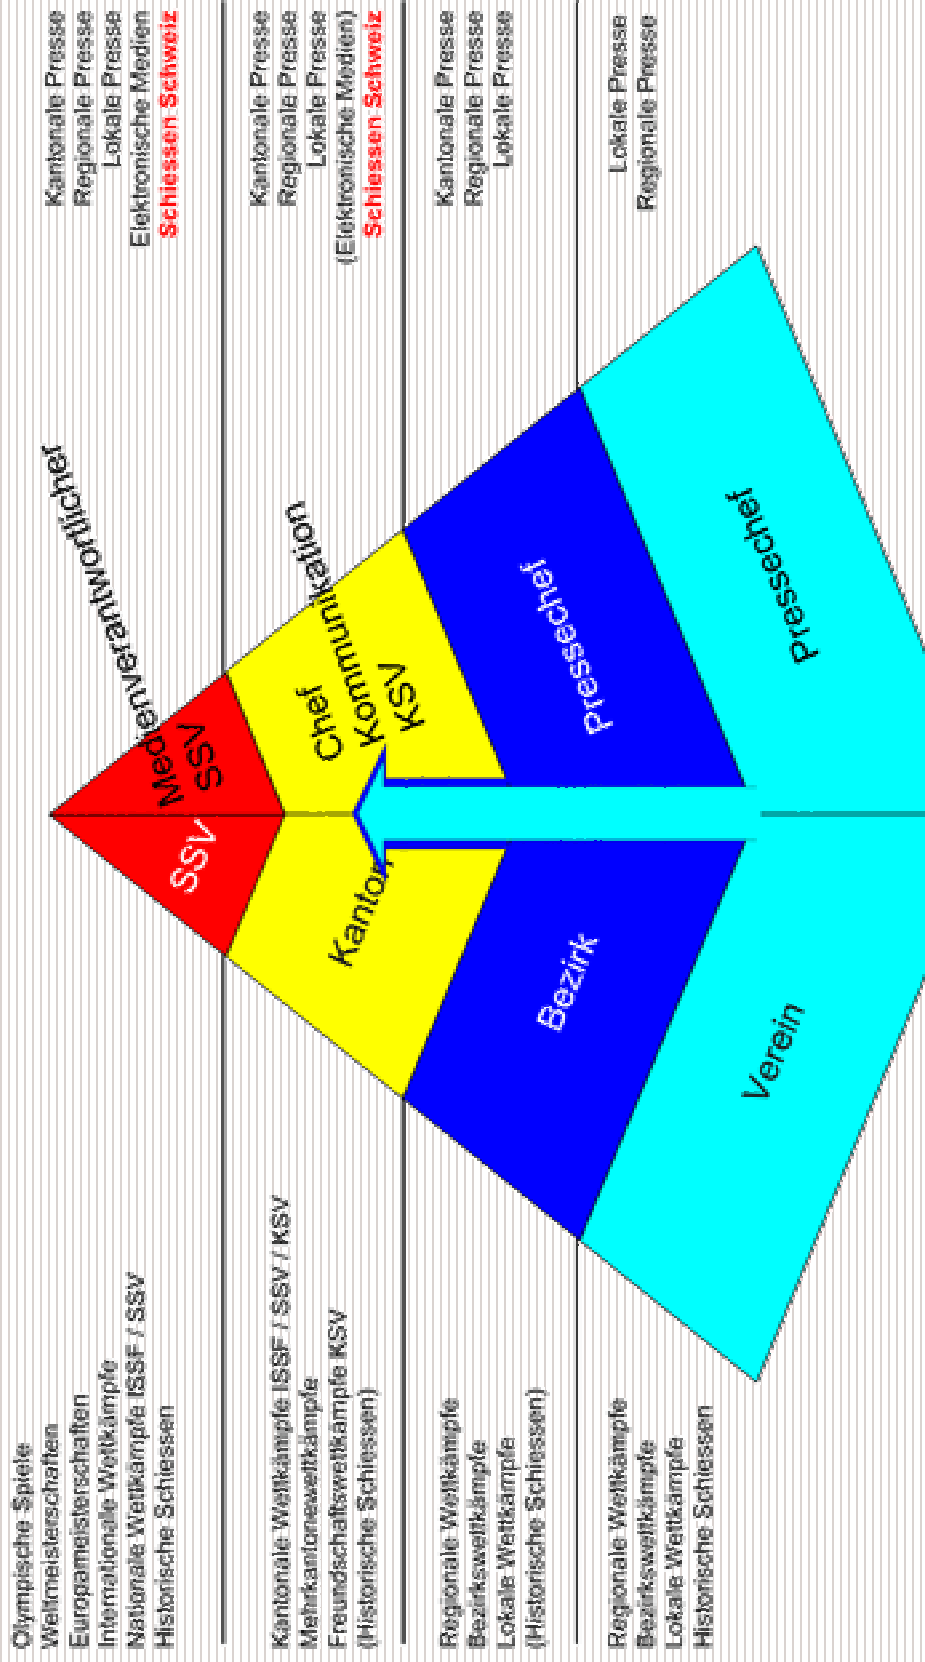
Olympische Spiele
Weltmeisterschaften
Europameisterschaften
Internationale Wettkämpfe
Nationale Wettkämpfe ISSF / SSV
Historische Schiessen

Kantonale Wettkämpfe ISSF / SSV / KSV
Mehrkantonewettkämpfe
Freundschaftswettkämpfe KSV
(Historische Schiessen)

Regionale Wettkämpfe
Bezirkswettkämpfe
Lokale Wettkämpfe
(Historische Schiessen)

Regionale Wettkämpfe
Bezirkswettkämpfe
Lokale Wettkämpfe
Historische Schiessen

SSV
Medienverantwortlicher SSV

Kanton
Chef Kommunikation KSV

Bezirk
Pressechef

Verein
Pressechef

Kantonale Presse
Regionale Presse
Lokale Presse
Elektronische Medien
Schiessen Schweiz

Kantonale Presse
Regionale Presse
Lokale Presse
(Elektronische Medien)
Schiessen Schweiz

Kantonale Presse
Regionale Presse
Lokale Presse

Lokale Presse
Regionale Presse